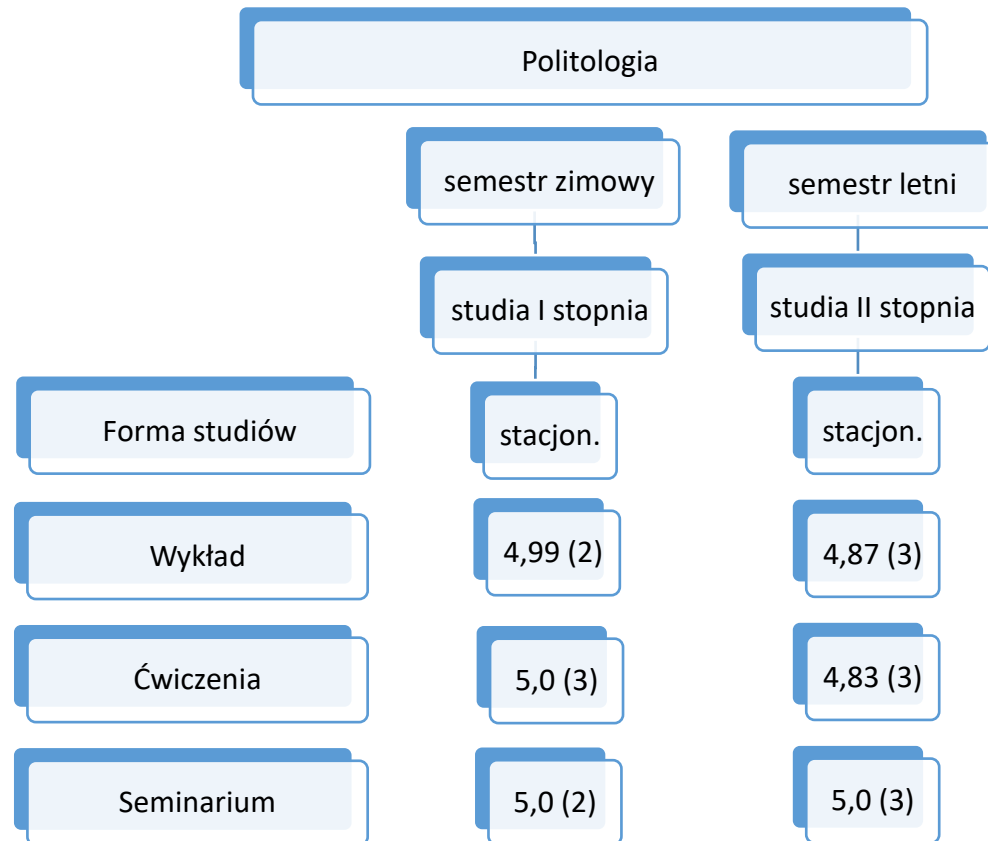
Politologia

| | semestr zimowy | semestr letni |
|---|---|---|
| | studia I stopnia | studia II stopnia |
| Forma studiów | stacjon. | stacjon. |
| Wykład | 4,99 (2) | 4,87 (3) |
| Ćwiczenia | 5,0 (3) | 4,83 (3) |
| Seminarium | 5,0 (2) | 5,0 (3) |